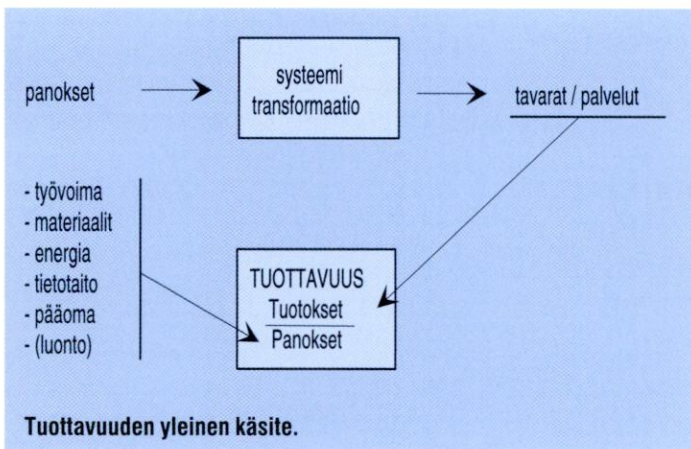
panokset

systeemi
transformaatio

tavarat / palvelut

- työvoima
- materiaalit
- energia
- tietotaito
- pääoma
- (luonto)

TUOTTAVUUS
$\frac{\text{Tuotokset}}{\text{Panokset}}$

Tuottavuuden yleinen käsite.